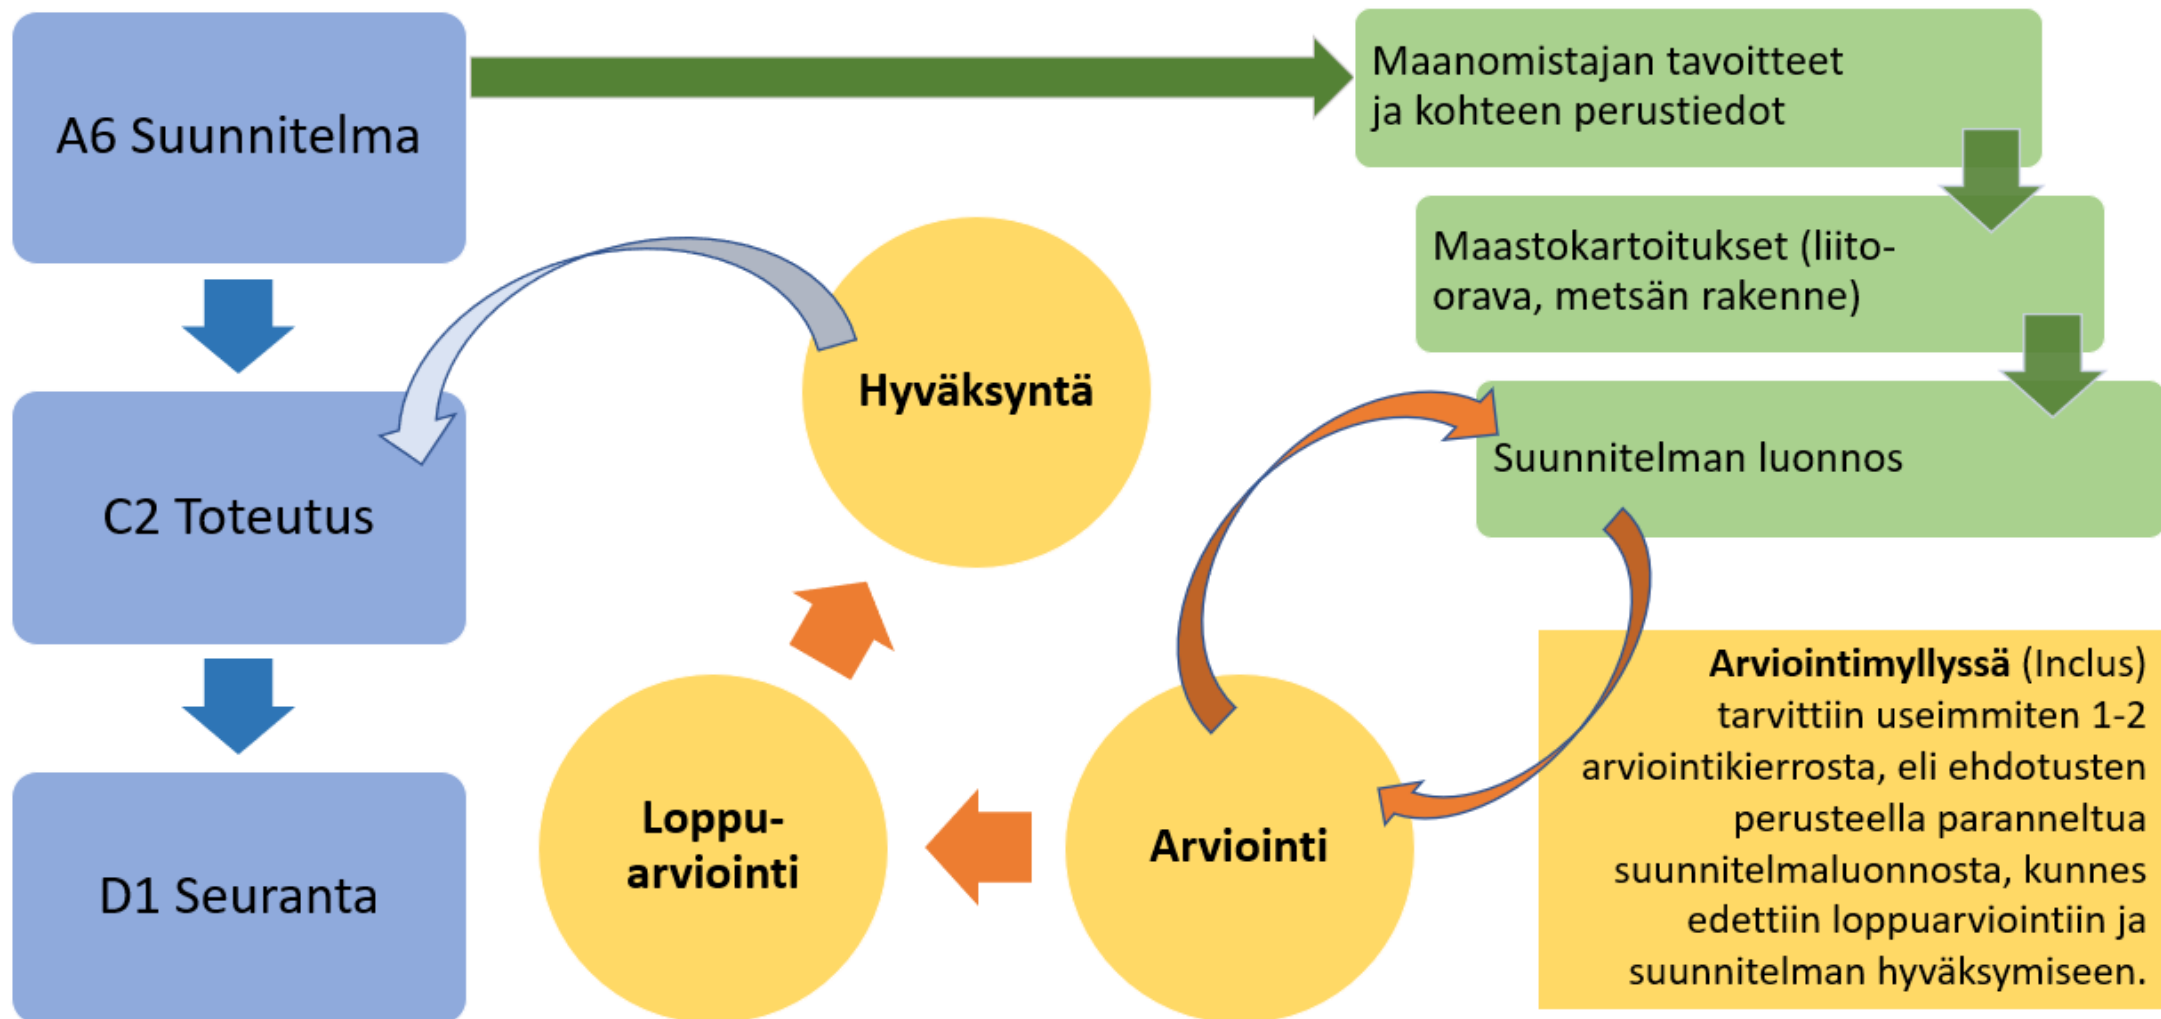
A6 Suunnitelma

C2 Toteutus

D1 Seuranta

Maanomistajan tavoitteet ja kohteen perustiedot

Maastokartoitukset (liito-orava, metsän rakenne)

Suunnitelman luonnos

Hyväksyntä

Loppu-arviointi

Arviointi

**Arviointimyllyssä** (Inclus) tarvittiin useimmiten 1-2 arviointikierrosta, eli ehdotusten perusteella paranneltua suunnitelmaluonnosta, kunnes edettiin loppuarviointiin ja suunnitelman hyväksymiseen.